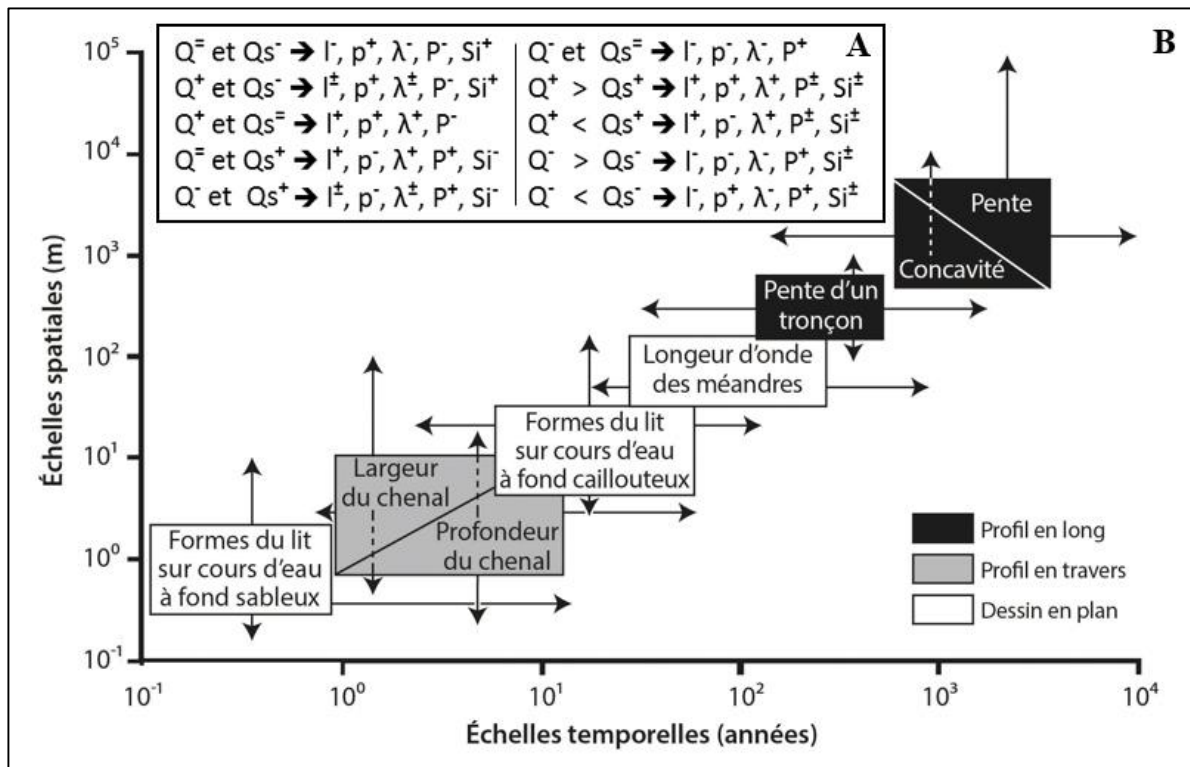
A

$Q^=$ et $Qs^-$ → $l^-$, $p^+$, $\lambda^-$, $P^-$, $Si^+$
$Q^+$ et $Qs^-$ → $l^\pm$, $p^+$, $\lambda^\pm$, $P^-$, $Si^+$
$Q^+$ et $Qs^=$ → $l^+$, $p^+$, $\lambda^+$, $P^-$
$Q^=$ et $Qs^+$ → $l^+$, $p^-$, $\lambda^+$, $P^+$, $Si^-$
$Q^-$ et $Qs^+$ → $l^\pm$, $p^-$, $\lambda^\pm$, $P^+$, $Si^-$

$Q^-$ et $Qs^=$ → $l^-$, $p^-$, $\lambda^-$, $P^+$
$Q^+$ > $Qs^+$ → $l^+$, $p^+$, $\lambda^+$, $P^\pm$, $Si^\pm$
$Q^+$ < $Qs^+$ → $l^+$, $p^-$, $\lambda^+$, $P^\pm$, $Si^\pm$
$Q^-$ > $Qs^-$ → $l^-$, $p^-$, $\lambda^-$, $P^+$, $Si^\pm$
$Q^-$ < $Qs^-$ → $l^-$, $p^+$, $\lambda^-$, $P^+$, $Si^\pm$

B

$10^5$
$10^4$
$10^3$
$10^2$
$10^1$
$10^0$
$10^{-1}$

Échelles spatiales (m)

Pente
Concavité
Pente d'un tronçon
Longeur d'onde des méandres
Formes du lit sur cours d'eau à fond caillouteux
Largeur du chenal
Profondeur du chenal
Formes du lit sur cours d'eau à fond sableux

Profil en long
Profil en travers
Dessin en plan

$10^{-1}$ $10^0$ $10^1$ $10^2$ $10^3$ $10^4$

Échelles temporelles (années)